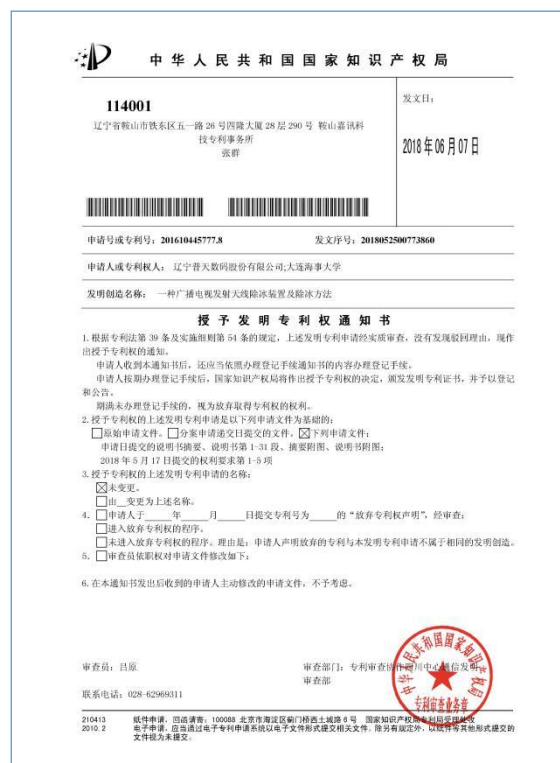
中华人民共和国国家知识产权局

114001
辽宁省鞍山市铁东区五一路 26 号四隆大厦 28 层 290 号 鞍山嘉讯科技专利事务所
张群

发文日：
2018 年 06 月 07 日

申请号或专利号：201610445777.8 发文序号：2018052500773860

申请人或专利权人：辽宁普天数码股份有限公司;大连海事大学

发明创造名称：一种广播电视发射天线除冰装置及除冰方法

授予发明专利权通知书

1. 根据专利法第 39 条及实施细则第 54 条的规定，上述发明专利申请经实质审查，没有发现驳回理由，现作出授予专利权的通知。
申请人收到本通知书后，还应当依照办理登记手续通知书的内容办理登记手续。
申请人按期办理登记手续后，国家知识产权局将作出授予专利权的决定，颁发发明专利证书，并予以登记和公告。
期满未办理登记手续的，视为放弃取得专利权的权利。
2. 授予专利权的上述发明专利申请是以下列申请文件为基础的：
☐原始申请文件。☐分案申请递交日提交的文件。☒下列申请文件：
申请日提交的说明书摘要、说明书第 1-31 段、摘要附图、说明书附图；
2018 年 5 月 17 日提交的权利要求第 1-5 项
3. 授予专利权的上述发明专利申请的名称：
☒未变更。
☐由____变更为上述名称。
4. ☐申请人于____年____月____日提交专利号为____的"放弃专利权声明"，经审查：
☐进入放弃专利权的程序。
☐未进入放弃专利权的程序。理由是：申请人声明放弃的专利与本发明专利申请不属于相同的发明创造。
5. ☐审查员依职权对申请文件修改如下：

6. 在本通知书发出后收到的申请人主动修改的申请文件，不予考虑。

审查员：吕原
联系电话：028-62969311

审查部门：专利审查协作四川中心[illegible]
审查部

中华人民共和国国家知识产权局
专利审查业务专用章

210413
2010.2
纸件申请，回函请寄：100088 北京市海淀区蓟门桥西土城路 6 号 国家知识产权局专利局受理处收
电子申请，应当通过电子专利申请系统以电子文件形式提交相关文件。除另有规定外，以纸件等其他形式提交的文件视为未提交。